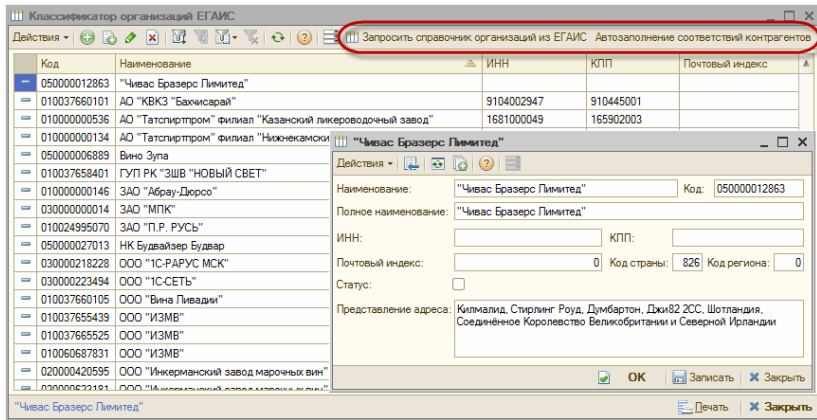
Классификатор организаций ЕГАИС

Действия

Запросить справочник организаций из ЕГАИС

Автозаполнение соответствий контрагентов

| Код | Наименование | ИНН | КПП | Почтовый индекс |
|---|---|---|---|---|
| 050000012863 | "Чивас Бразерс Лимитед" | | | |
| 010037660101 | АО "КВКЗ "Бахчисарай" | 9104002947 | 910445001 | |
| 010000000536 | АО "Татспиртпром" филиал "Казанский ликероводочный завод" | 1681000049 | 165902003 | |
| 010000000134 | АО "Татспиртпром" филиал "Нижнекамски | | | |
| 050000006889 | Вино Зупа | | | |
| 010037658401 | ГУП РК "ЗШВ "НОВЫЙ СВЕТ" | | | |
| 010000000146 | ЗАО "Абрау-Дюрсо" | | | |
| 030000000014 | ЗАО "МПК" | | | |
| 010024995070 | ЗАО "П.Р. РУСЬ" | | | |
| 050000027013 | НК Будвайзер Будвар | | | |
| 030000218228 | ООО "1С-РАРУС МСК" | | | |
| 030000223494 | ООО "1С-СЕТЬ" | | | |
| 010037660105 | ООО "Вина Ливадии" | | | |
| 010037655439 | ООО "ИЗМВ" | | | |
| 010037665525 | ООО "ИЗМВ" | | | |
| 010060687831 | ООО "ИЗМВ" | | | |
| 020000420595 | ООО "Инкерманский завод марочных вин" | | | |
| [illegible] | ООО "Инкерманский завод марочных вин" | | | |

"Чивас Бразерс Лимитед"

Действия

Наименование: "Чивас Бразерс Лимитед" Код: 050000012863

Полное наименование: "Чивас Бразерс Лимитед"

ИНН: КПП:

Почтовый индекс: 0 Код страны: 826 Код региона: 0

Статус:

Представление адреса: Килмалид, Стирлинг Роуд, Думбартон, Джи82 2СС, Шотландия, Соединённое Королевство Великобритании и Северной Ирландии

OK Записать Закрыть

"Чивас Бразерс Лимитед"

Печать Закрыть